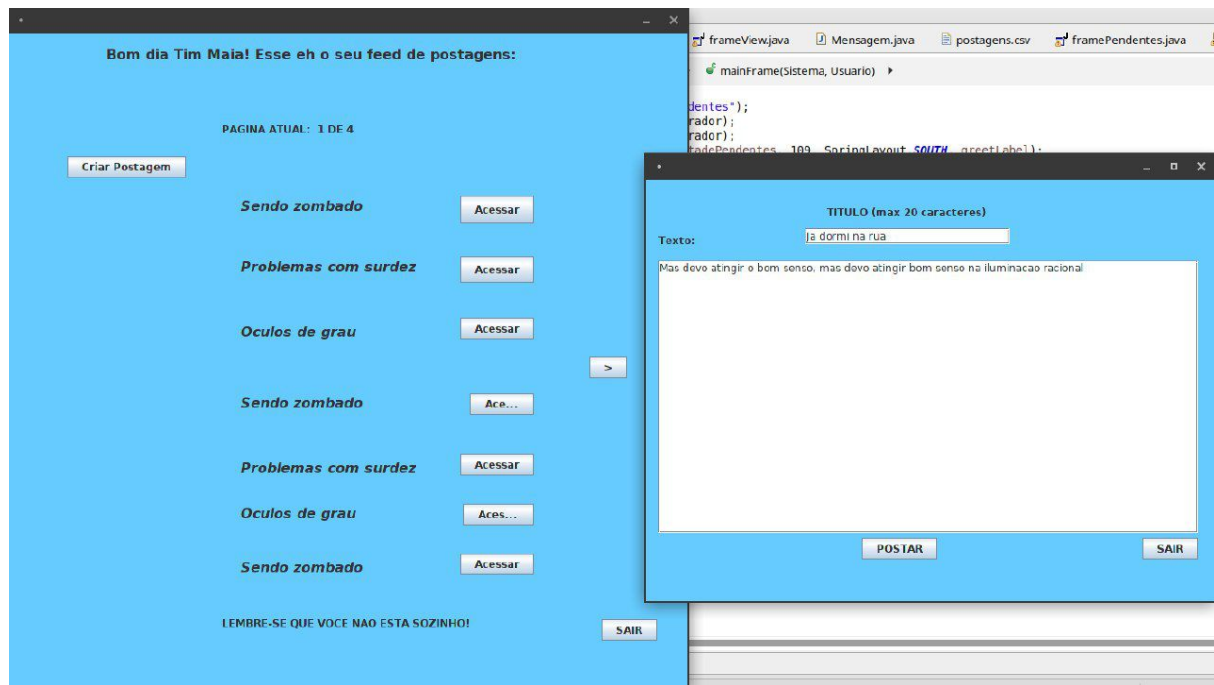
Bom dia Tim Maia! Esse eh o seu feed de postagens:

PAGINA ATUAL: 1 DE 4

Criar Postagem

Sendo zombado Acessar

Problemas com surdez Acessar

Oculos de grau Acessar

>

Sendo zombado Ace...

Problemas com surdez Acessar

Oculos de grau Aces...

Sendo zombado Acessar

LEMBRE-SE QUE VOCE NAO ESTA SOZINHO! SAIR

frameView.java Mensagem.java postagens.csv framePendentes.java

mainFrame(Sistema, Usuario) ▸

dentes");
rador);
rador);
tadePendentes, 109, SpringLayout.SOUTH, greetLabel);

TITULO (max 20 caracteres)

Texto: ja dormi na rua

Mas devo atingir o bom senso, mas devo atingir bom senso na iluminacao racional

POSTAR SAIR